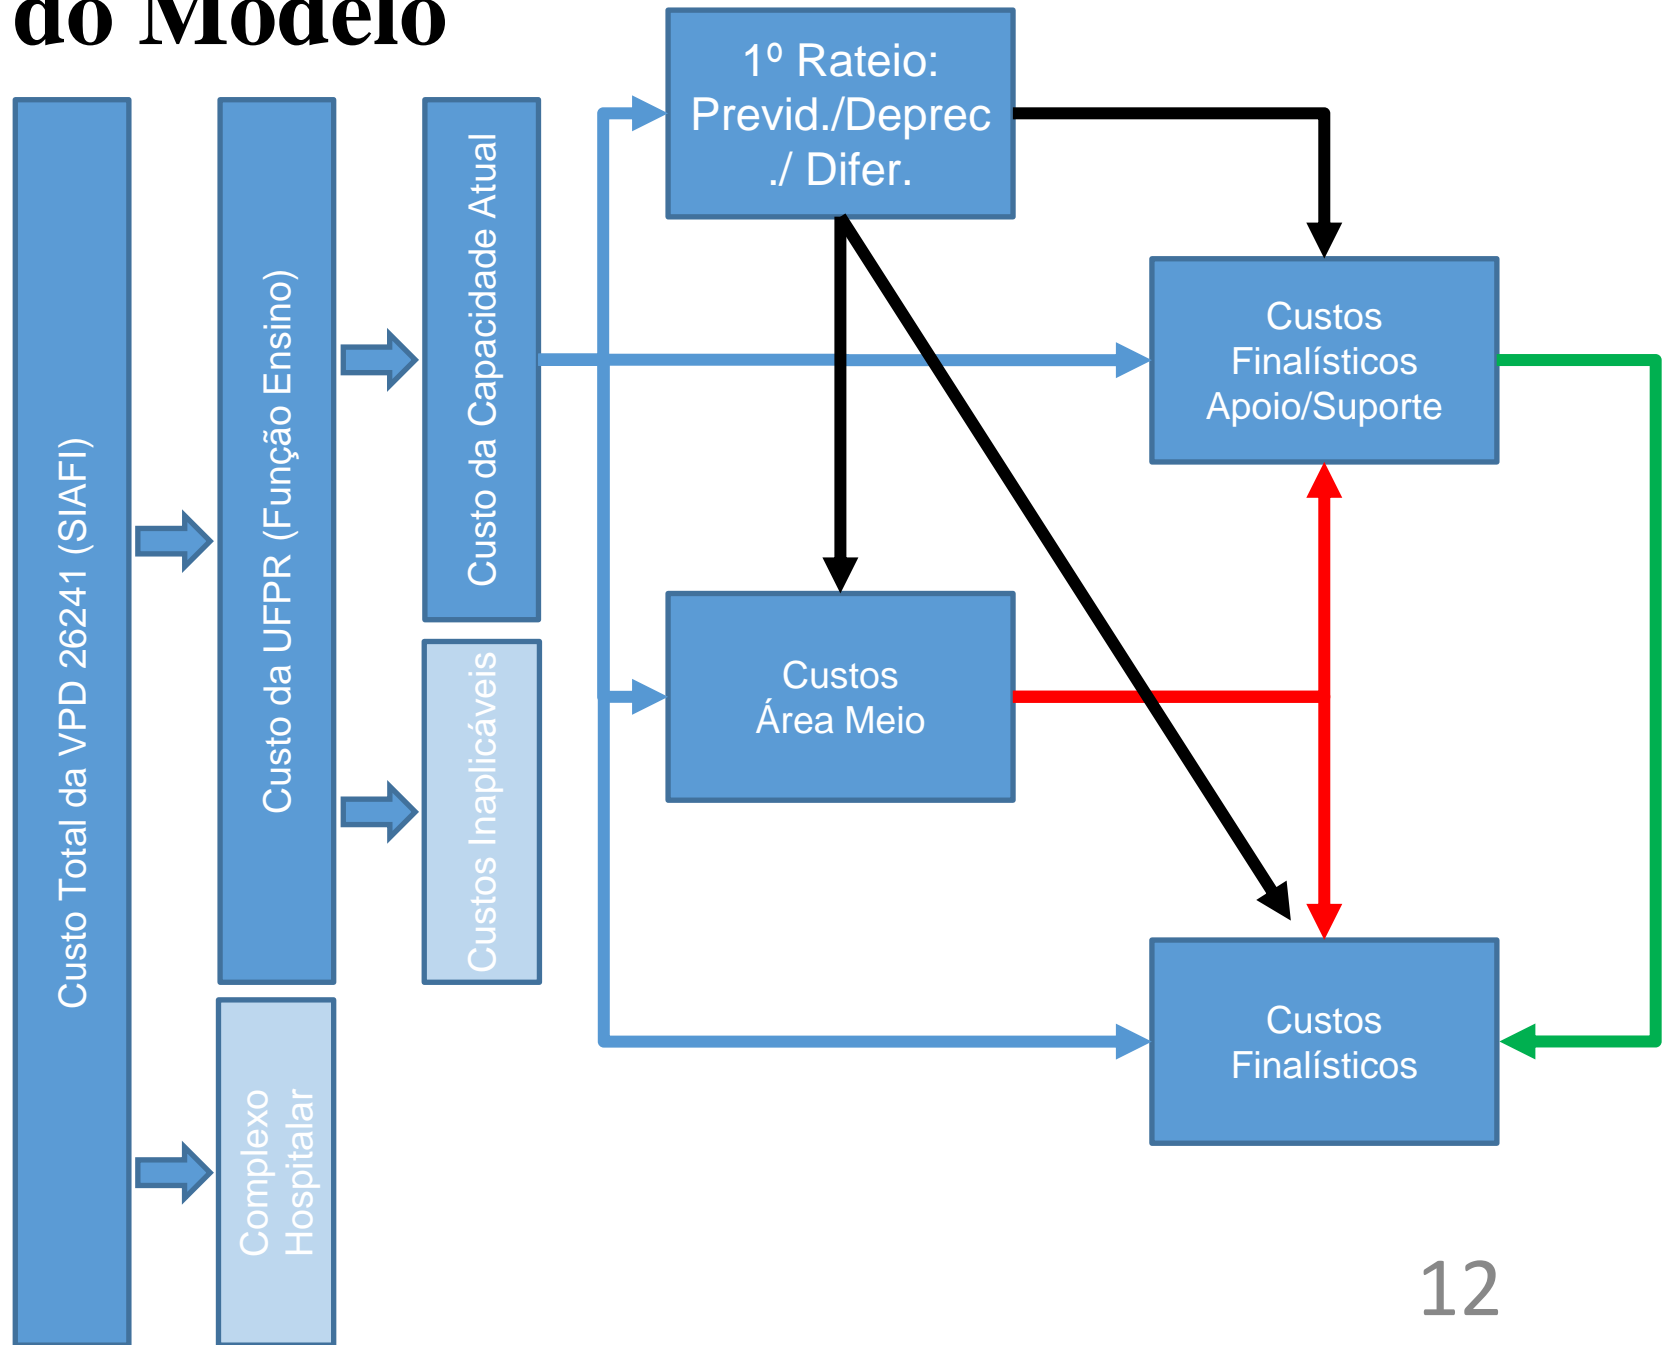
do Modelo

Custo Total da VPD 26241 (SIAFI)

Custo da UFPR (Função Ensino)

Complexo Hospitalar

Custo da Capacidade Atual

Custos Inaplicáveis

1º Rateio: Previd./Deprec./ Difer.

Custos Finalísticos Apoio/Suporte

Custos Área Meio

Custos Finalísticos

12